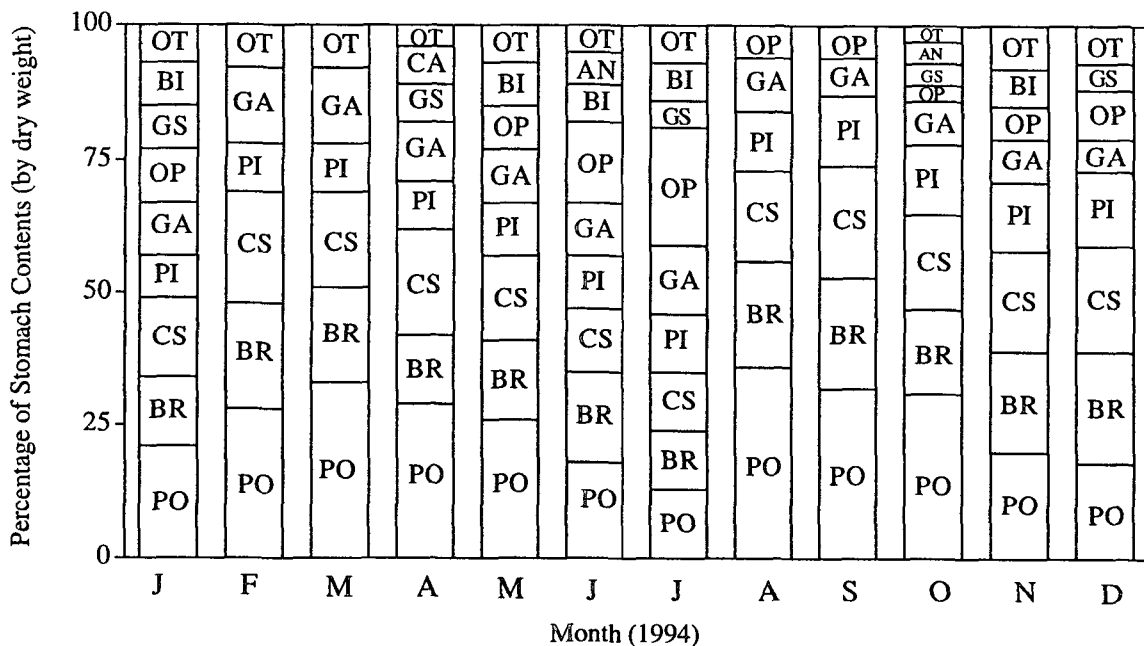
Percentage of Stomach Contents (by dry weight)

100
75
50
25
0

OT
BI
GS
OP
GA
PI
CS
BR
PO

OT
GA
PI
CS
BR
PO

OT
GA
PI
CS
BR
PO

OT
CA
GS
GA
PI
CS
BR
PO

OT
BI
OP
GA
PI
CS
BR
PO

OT
AN
BI
OP
GA
PI
CS
BR
PO

OT
BI
GS
OP
GA
PI
CS
BR
PO

OP
GA
PI
CS
BR
PO

OP
GA
PI
CS
BR
PO

OT
AN
GS
OP
GA
PI
CS
BR
PO

OT
BI
OP
GA
PI
CS
BR
PO

OT
GS
OP
GA
PI
CS
BR
PO

J F M A M J J A S O N D

Month (1994)